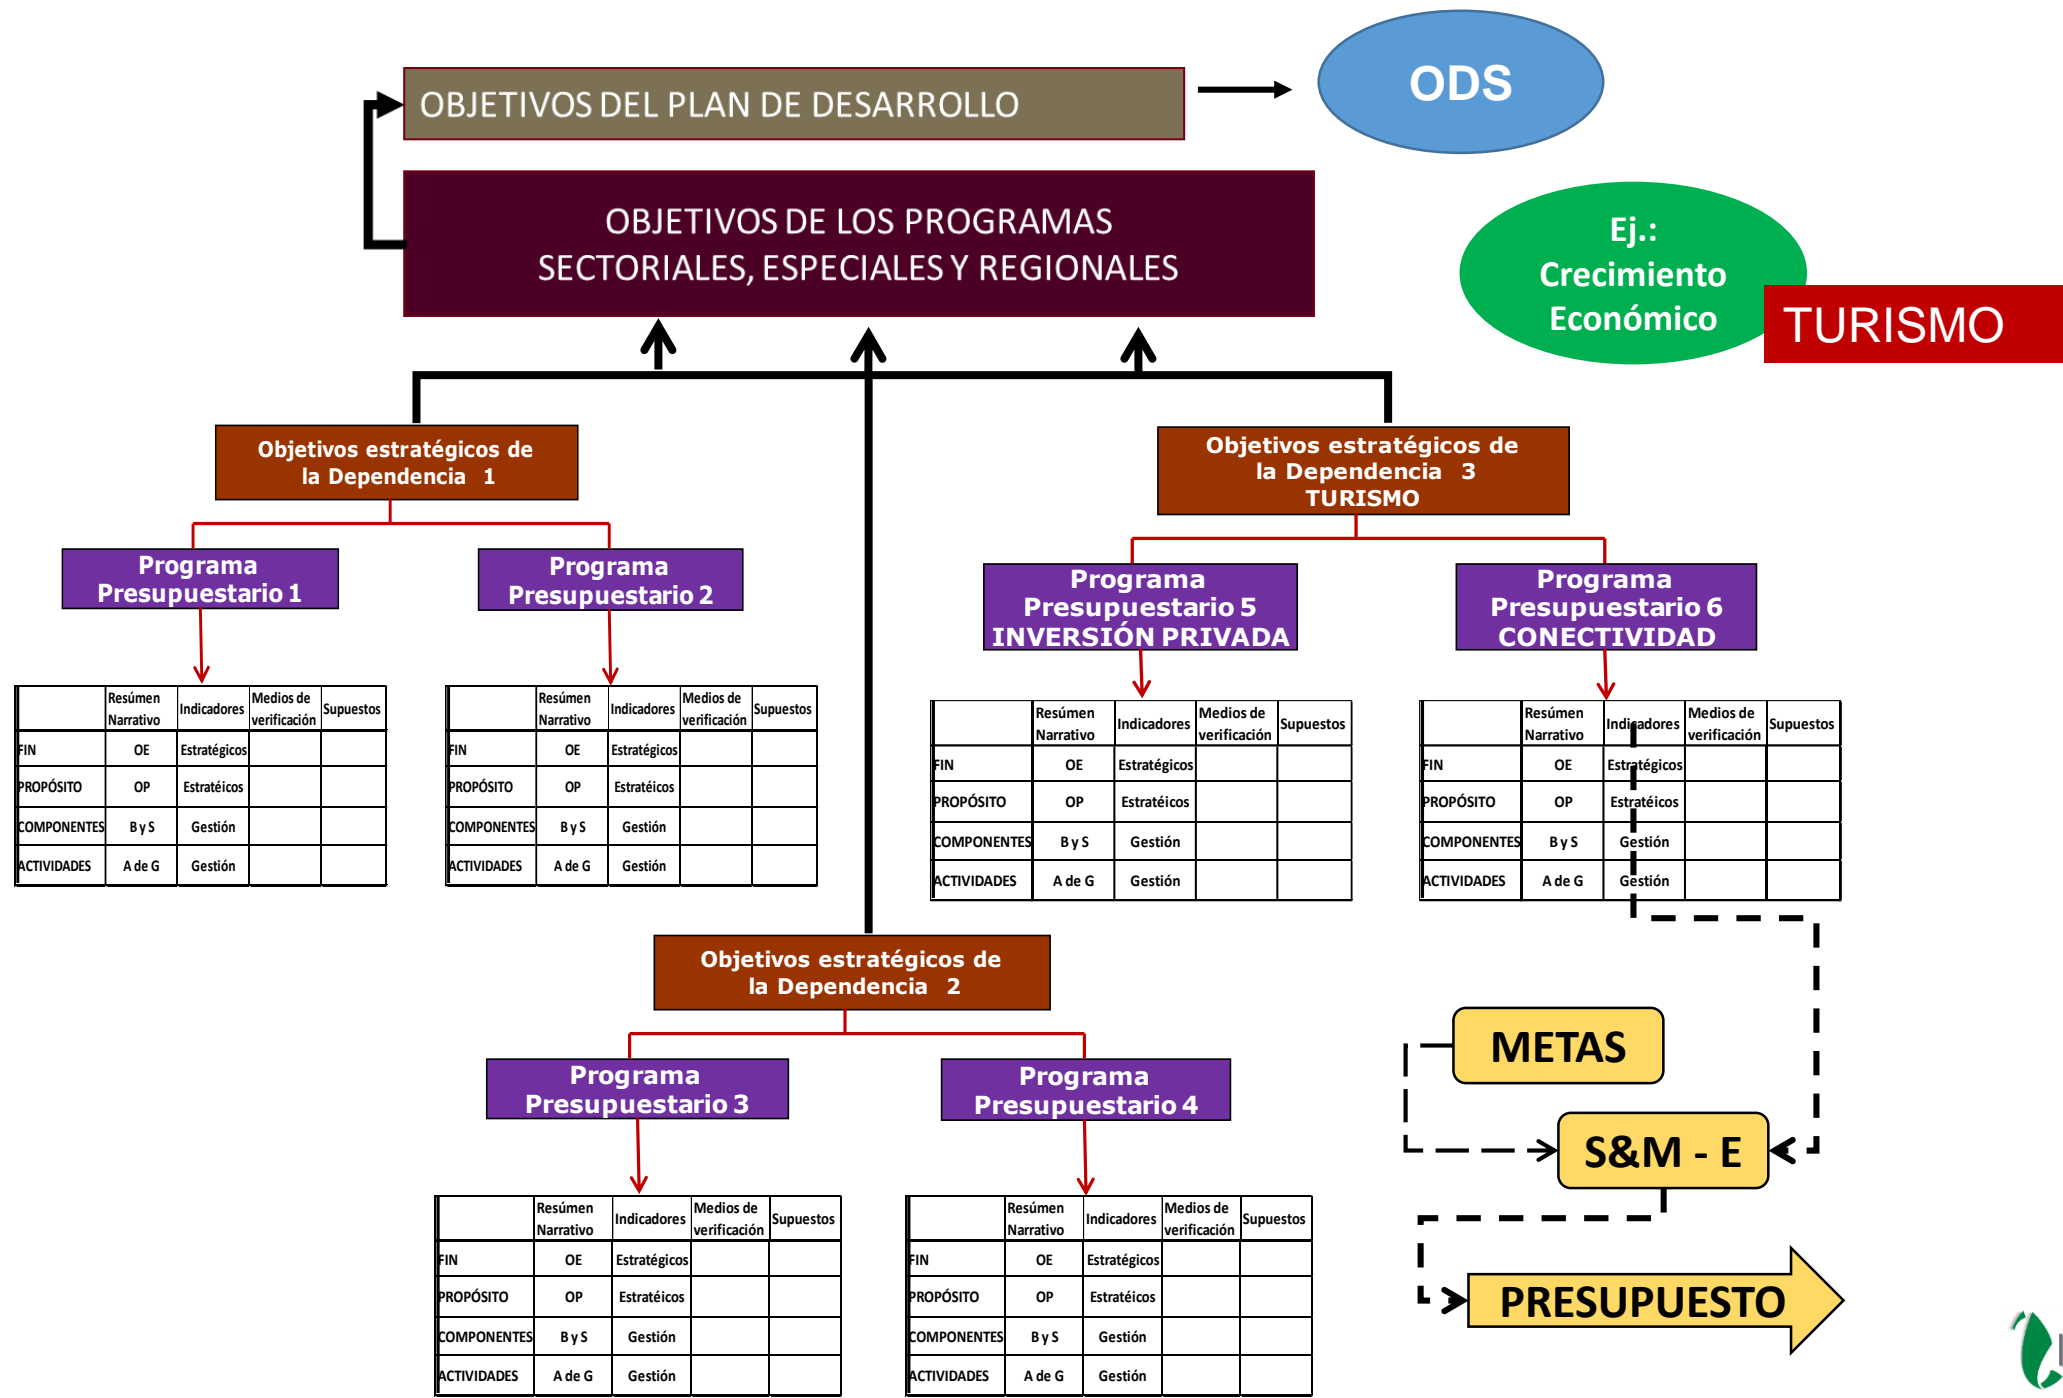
OBJETIVOS DEL PLAN DE DESARROLLO

ODS

OBJETIVOS DE LOS PROGRAMAS SECTORIALES, ESPECIALES Y REGIONALES

Ej.: Crecimiento Económico

TURISMO

Objetivos estratégicos de la Dependencia 1

Programa Presupuestario 1

| | Resúmen Narrativo | Indicadores | Medios de verificación | Supuestos |
|---|---|---|---|---|
| FIN | OE | Estratégicos | | |
| PROPÓSITO | OP | Estratéicos | | |
| COMPONENTES | B y S | Gestión | | |
| ACTIVIDADES | A de G | Gestión | | |

Programa Presupuestario 2

| | Resúmen Narrativo | Indicadores | Medios de verificación | Supuestos |
|---|---|---|---|---|
| FIN | OE | Estratégicos | | |
| PROPÓSITO | OP | Estratéicos | | |
| COMPONENTES | B y S | Gestión | | |
| ACTIVIDADES | A de G | Gestión | | |

Objetivos estratégicos de la Dependencia 3 TURISMO

Programa Presupuestario 5 INVERSIÓN PRIVADA

| | Resúmen Narrativo | Indicadores | Medios de verificación | Supuestos |
|---|---|---|---|---|
| FIN | OE | Estratégicos | | |
| PROPÓSITO | OP | Estratéicos | | |
| COMPONENTES | B y S | Gestión | | |
| ACTIVIDADES | A de G | Gestión | | |

Programa Presupuestario 6 CONECTIVIDAD

| | Resúmen Narrativo | Indicadores | Medios de verificación | Supuestos |
|---|---|---|---|---|
| FIN | OE | Estratégicos | | |
| PROPÓSITO | OP | Estratéicos | | |
| COMPONENTES | B y S | Gestión | | |
| ACTIVIDADES | A de G | Gestión | | |

Objetivos estratégicos de la Dependencia 2

Programa Presupuestario 3

| | Resúmen Narrativo | Indicadores | Medios de verificación | Supuestos |
|---|---|---|---|---|
| FIN | OE | Estratégicos | | |
| PROPÓSITO | OP | Estratéicos | | |
| COMPONENTES | B y S | Gestión | | |
| ACTIVIDADES | A de G | Gestión | | |

Programa Presupuestario 4

| | Resúmen Narrativo | Indicadores | Medios de verificación | Supuestos |
|---|---|---|---|---|
| FIN | OE | Estratégicos | | |
| PROPÓSITO | OP | Estratéicos | | |
| COMPONENTES | B y S | Gestión | | |
| ACTIVIDADES | A de G | Gestión | | |

METAS

S&M - E

PRESUPUESTO